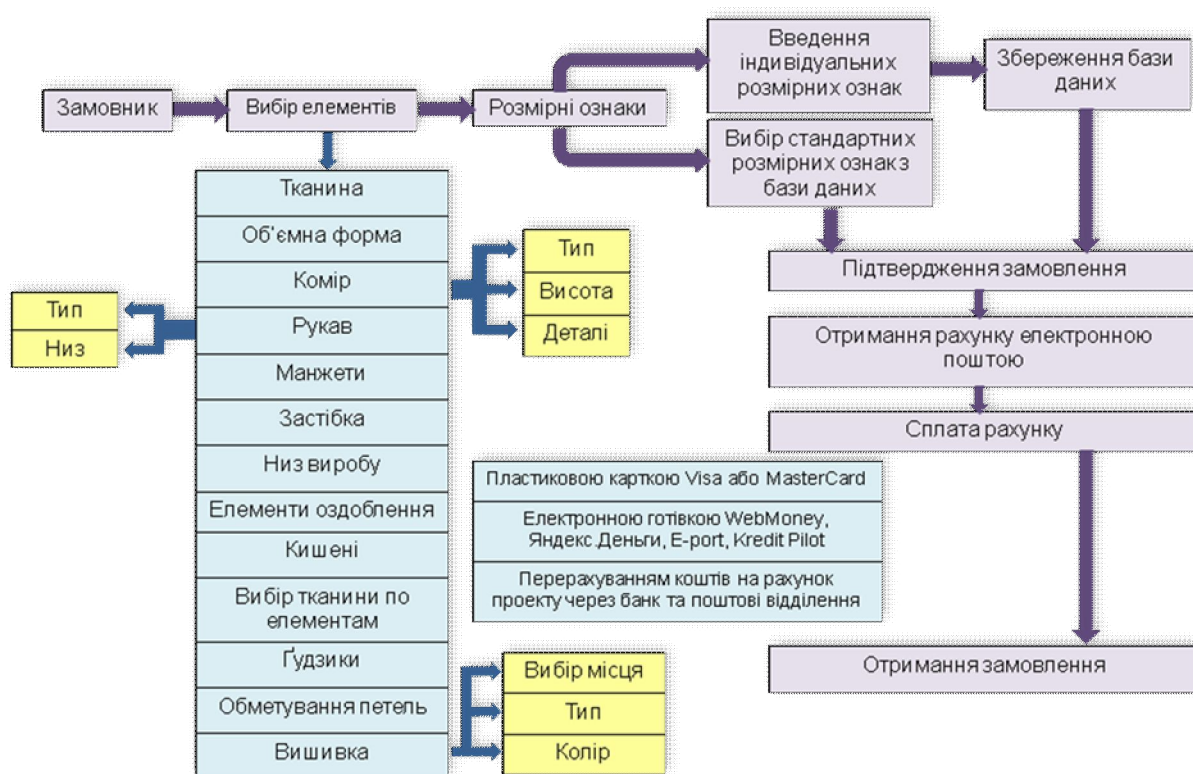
Замовник

Вибір елементів

Розмірні ознаки

Введення індивідуальних розмірних ознак

Збереження бази даних

Вибір стандартних розмірних ознак з бази даних

Тканина

Об'ємна форма

Комір

Рукав

Манжети

Застібка

Низ виробу

Елементи оздоблення

Кишені

Вибір тканини по елементам

Ґудзики

Обметування петель

Вишивка

Тип

Висота

Деталі

Тип

Низ

Вибір місця

Тип

Колір

Підтвердження замовлення

Отримання рахунку електронною поштою

Сплата рахунку

Пластиковою карткою Visa або MasterCard

Електронною готівкою WebMoney, Яндекс.Деньги, E-port, Kredit Pilot

Перерахуванням коштів на рахунок проекту через банк та поштові відділення

Отримання замовлення